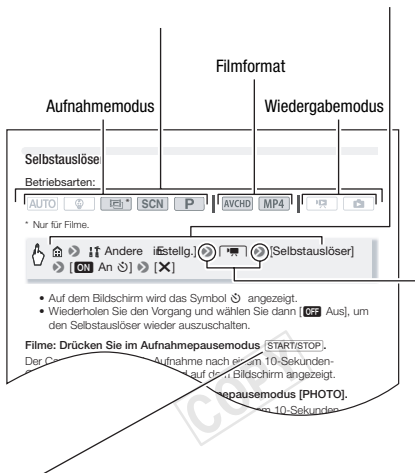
Filmformat

Aufnahmemodus

Wiedergabemodus

Selbstauslöser

Betriebsarten:

AUTO

SCN

P

AVCHD

MP4

* Nur für Filme.

Andere Einstellg.

[Selbstauslöser]

[ON An]

[X]

• Auf dem Bildschirm wird das Symbol angezeigt.

• Wiederholen Sie den Vorgang und wählen Sie dann [OFF Aus], um den Selbstauslöser wieder auszuschalten.

Filme: Drücken Sie im Aufnahmepausemodus START/STOP.

Der Camcorder startet die Aufnahme nach einem 10-Sekunden-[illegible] auf dem Bildschirm angezeigt.

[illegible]epausemodus [PHOTO].

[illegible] 10-Sekunden-

COPY